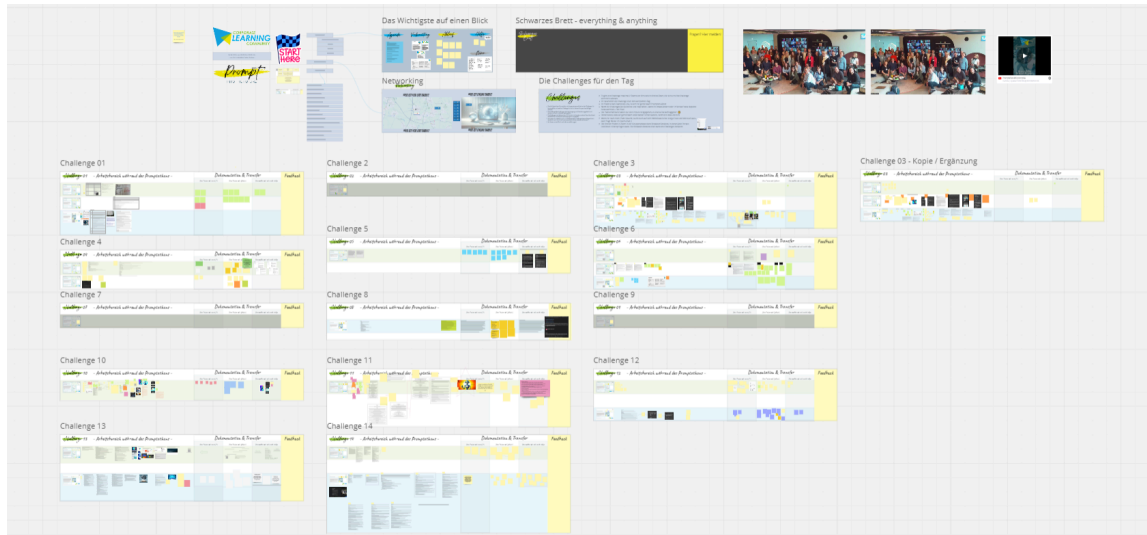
LEARNING

START HERE

Prompt

Das Wichtigste auf einen Blick

Schwarzes Brett - everything & anything

Networking

Die Challenges für den Tag

Challenges

Challenge 01

Arbeitsbereich während des Promptathons

Dokumentation & Transfer

Feedback

Challenge 2

Challenge 3

Challenge 03 - Kopie / Ergänzung

Challenge 4

Challenge 5

Challenge 6

Challenge 7

Challenge 8

Challenge 9

Challenge 10

Challenge 11

Challenge 12

Challenge 13

Challenge 14